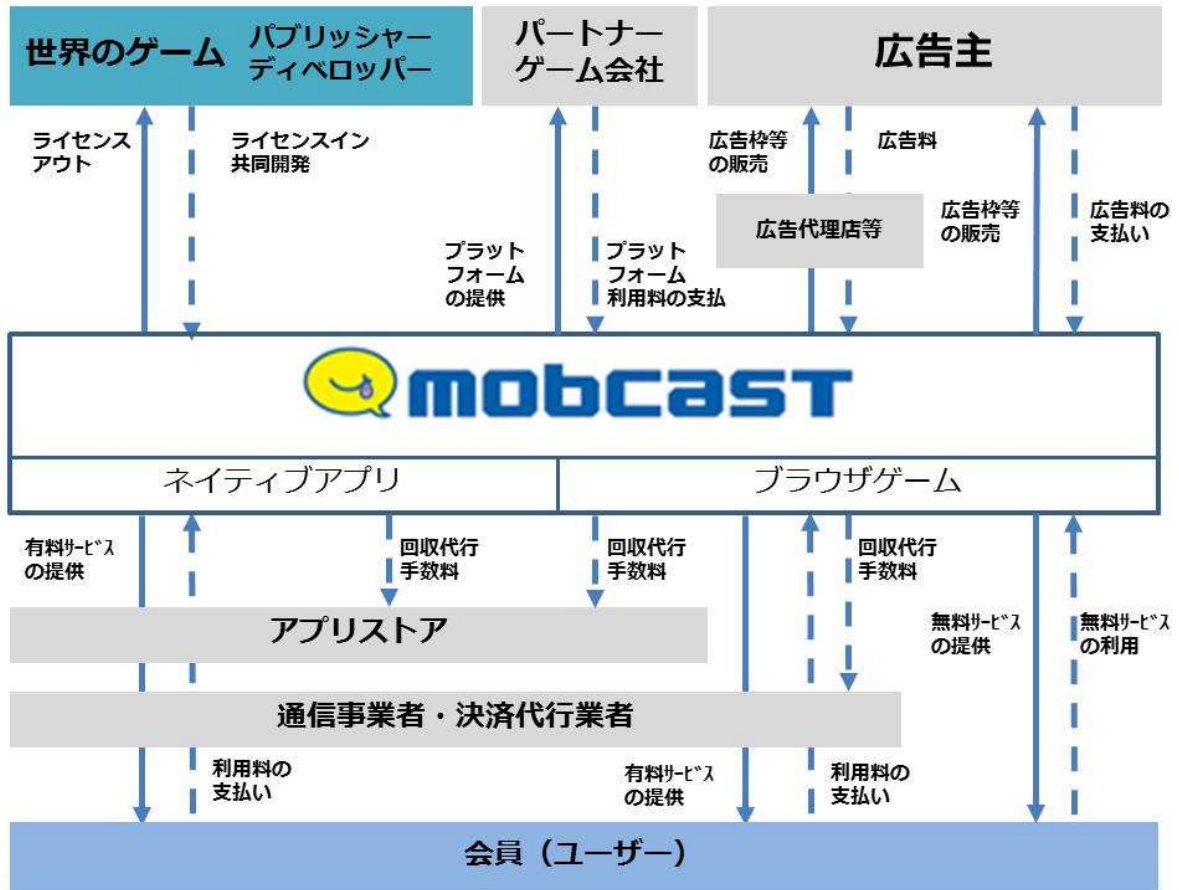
世界のゲーム パブリッシャー ディベロッパー

パートナー ゲーム会社

広告主

ライセンスアウト

ライセンスイン 共同開発

プラットフォームの提供

プラットフォーム利用料の支払

広告枠等の販売

広告料

広告代理店等

広告枠等の販売

広告料の支払い

mobcast

ネイティブアプリ

ブラウザゲーム

有料ｻｰﾋﾞｽの提供

回収代行手数料

回収代行手数料

回収代行手数料

アプリストア

無料ｻｰﾋﾞｽの提供

無料ｻｰﾋﾞｽの利用

通信事業者・決済代行業者

利用料の支払い

有料ｻｰﾋﾞｽの提供

利用料の支払い

会員（ユーザー）